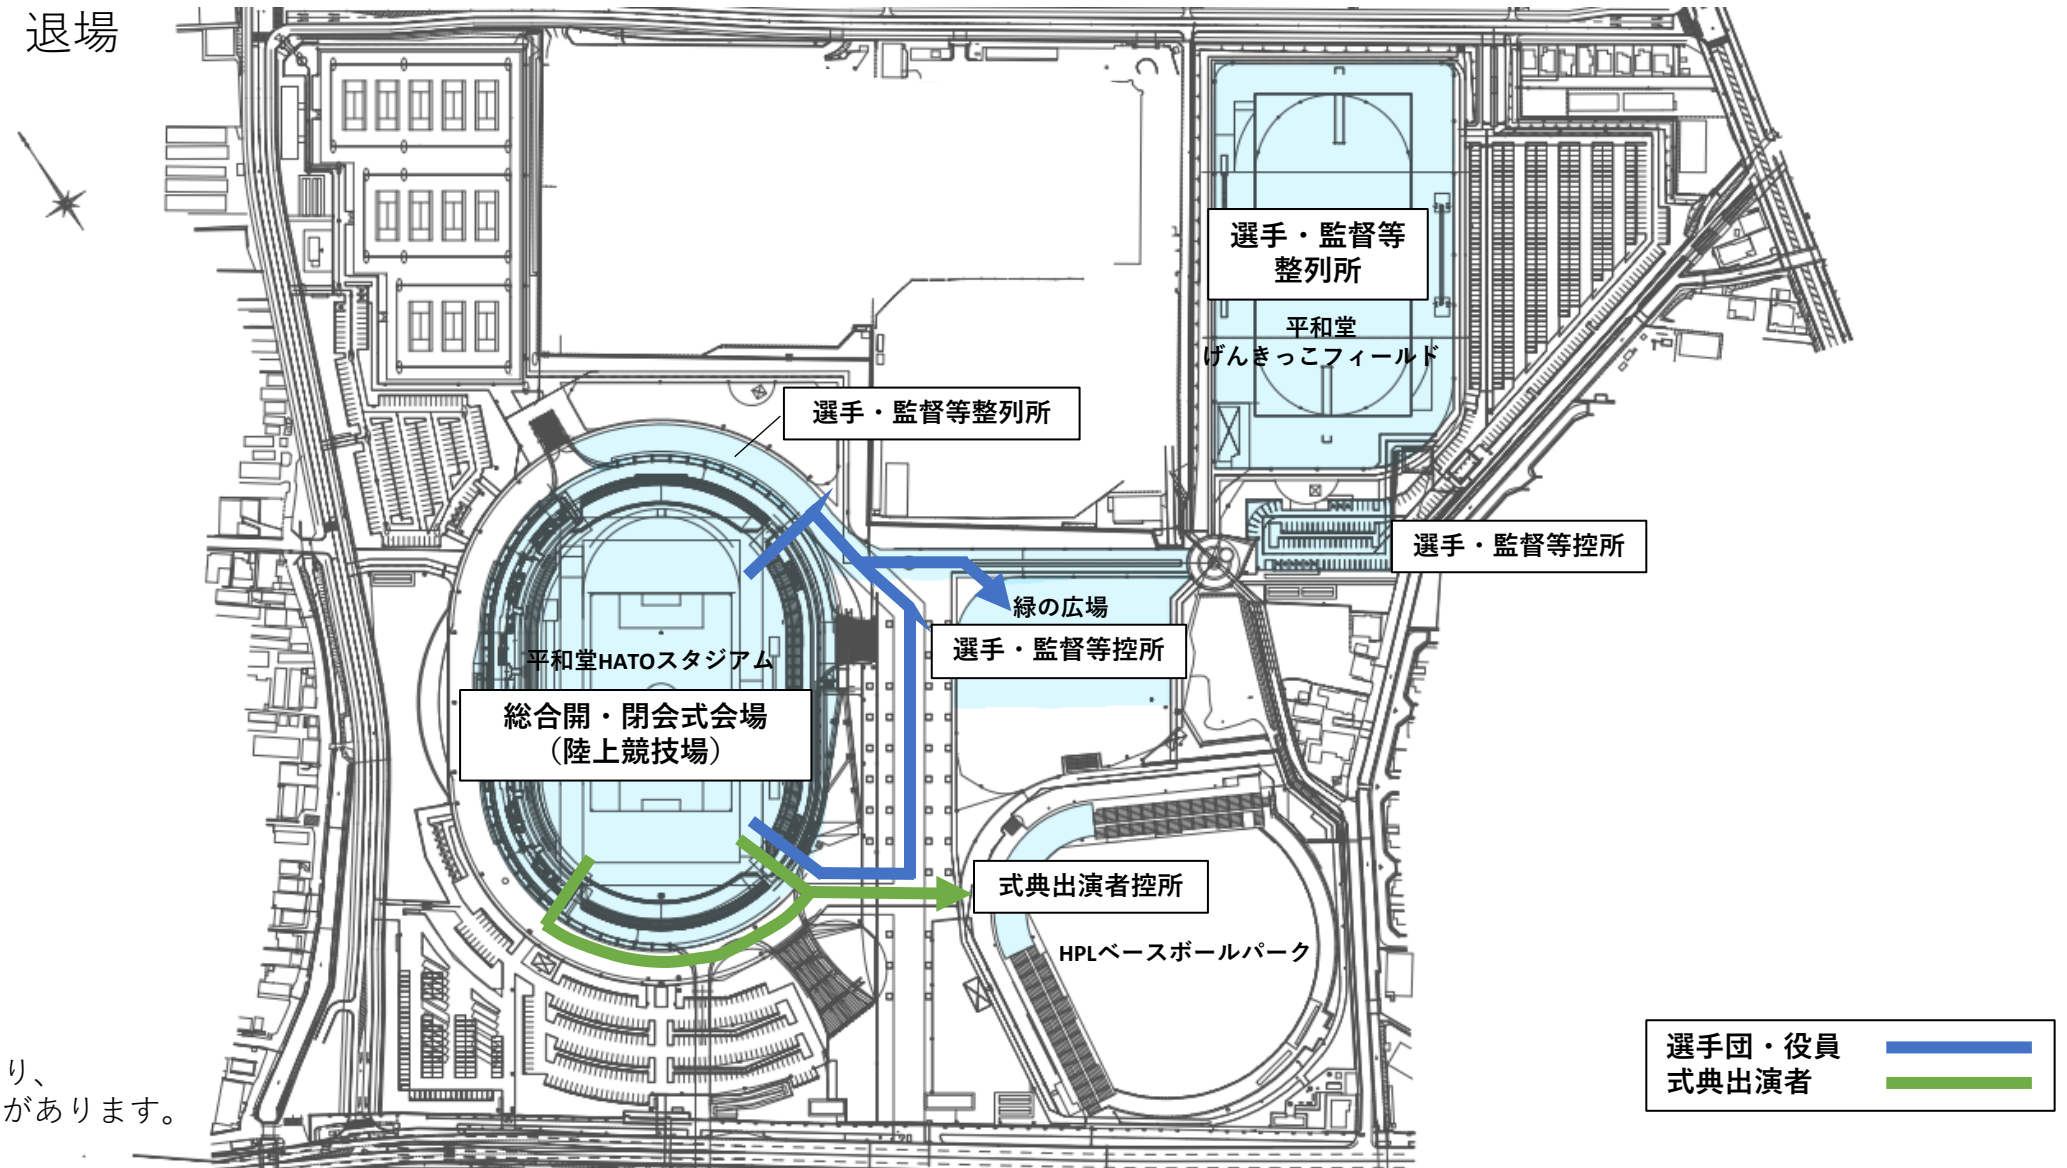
退場

選手・監督等整列所

平和堂
げんきっこフィールド

選手・監督等整列所

選手・監督等控所

緑の広場

選手・監督等控所

平和堂HATOスタジアム

総合開・閉会式会場
（陸上競技場）

式典出演者控所

HPLベースボールパーク

り、
があります。

選手団・役員
式典出演者